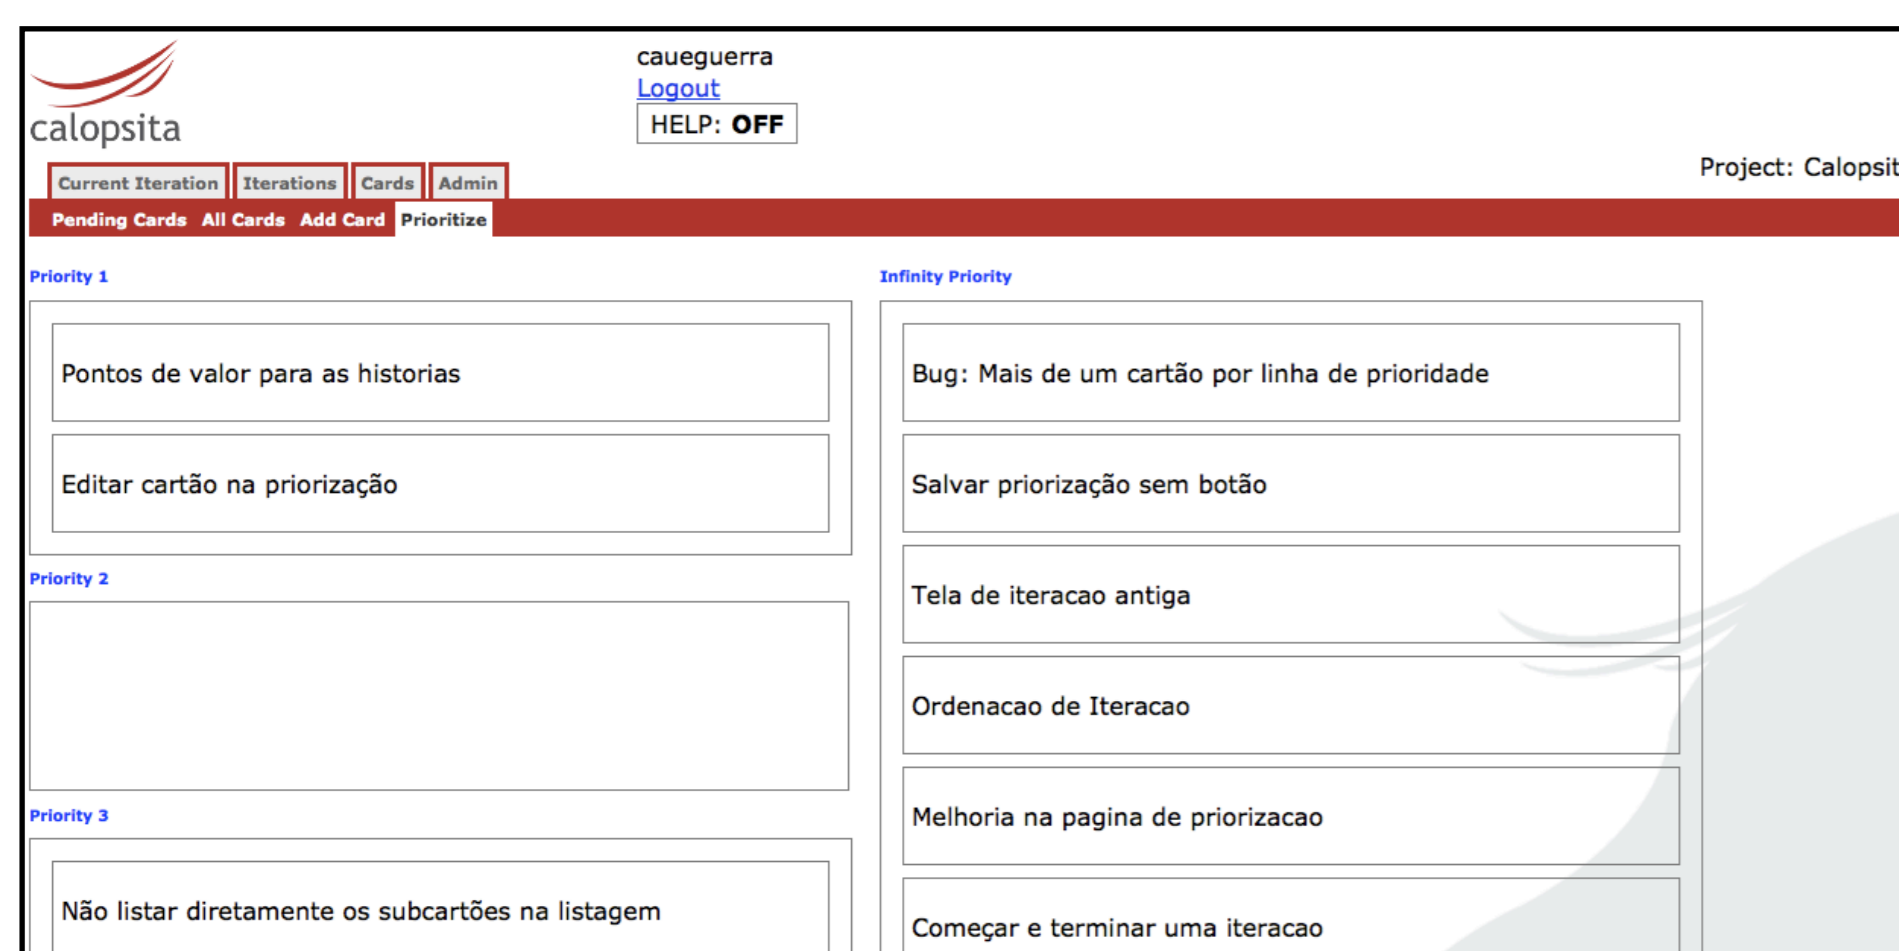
calopsita

caueguerra
Logout
HELP: OFF

Project: Calopsit

Current Iteration Iterations Cards Admin

Pending Cards All Cards Add Card Prioritize

Priority 1

Pontos de valor para as historias

Editar cartão na priorização

Priority 2

Priority 3

Não listar diretamente os subcartões na listagem

Infinity Priority

Bug: Mais de um cartão por linha de prioridade

Salvar priorização sem botão

Tela de iteracao antiga

Ordenacao de Iteracao

Melhoria na pagina de priorizacao

Começar e terminar uma iteracao